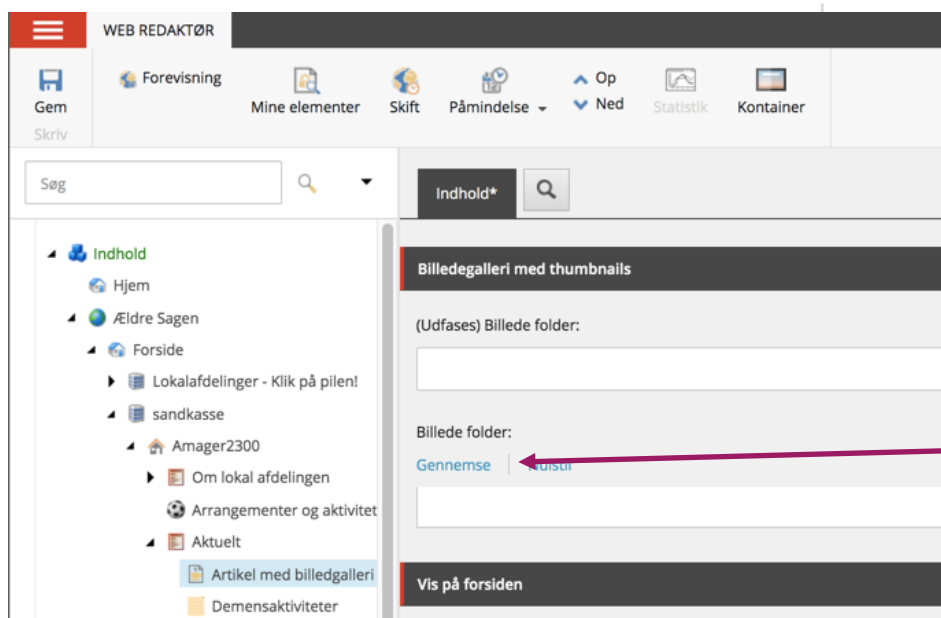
WEB REDAKTØR

Gem
Skriv

Forevisning

Mine elementer

Skift

Påmindelse

Op
Ned

Statistik

Kontainer

Søg

Indhold
Hjem
Ældre Sagen
Forside
Lokalafdelinger - Klik på pilen!
sandkasse
Amager2300
Om lokal afdelingen
Arrangementer og aktivitet
Aktuelt
Artikel med billedgalleri
Demensaktiviteter

Indhold*

Billedegalleri med thumbnails

(Udfases) Billede folder:

Billede folder:

Gennemse | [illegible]

Vis på forsiden